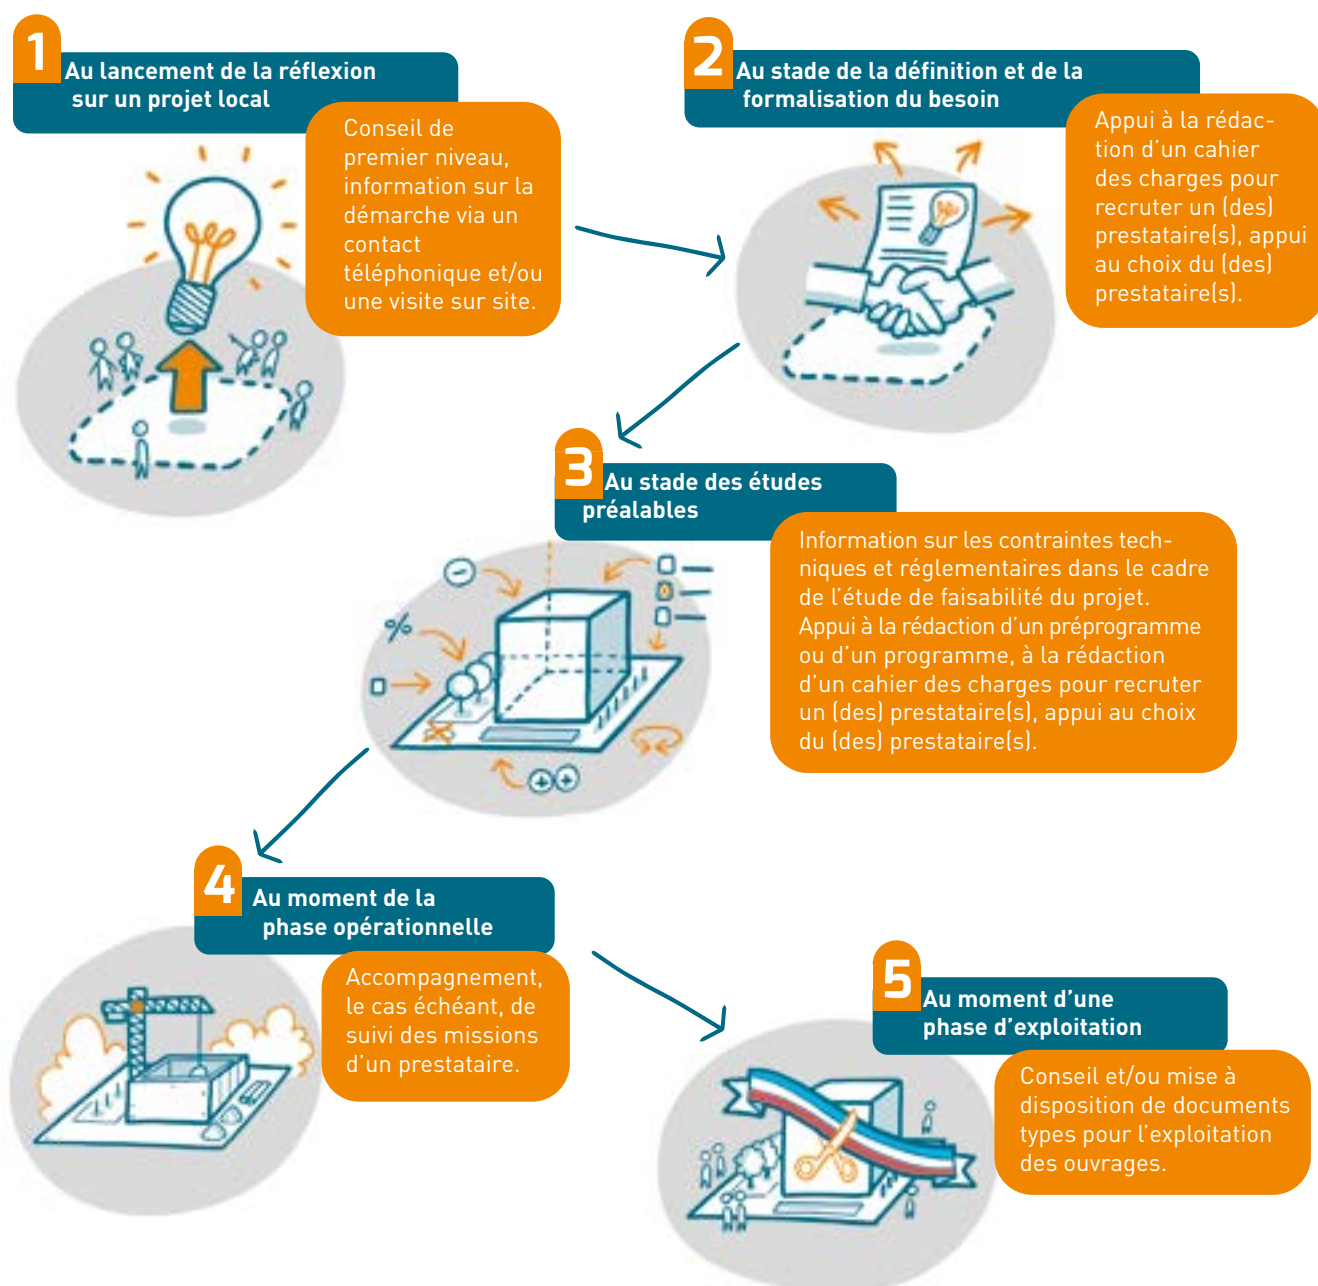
1 Au lancement de la réflexion sur un projet local

Conseil de premier niveau, information sur la démarche via un contact téléphonique et/ou une visite sur site.

2 Au stade de la définition et de la formalisation du besoin

Appui à la rédaction d'un cahier des charges pour recruter un (des) prestataire(s), appui au choix du (des) prestataire(s).

3 Au stade des études préalables

Information sur les contraintes techniques et réglementaires dans le cadre de l'étude de faisabilité du projet. Appui à la rédaction d'un préprogramme ou d'un programme, à la rédaction d'un cahier des charges pour recruter un (des) prestataire(s), appui au choix du (des) prestataire(s).

%

4 Au moment de la phase opérationnelle

Accompagnement, le cas échéant, de suivi des missions d'un prestataire.

5 Au moment d'une phase d'exploitation

Conseil et/ou mise à disposition de documents types pour l'exploitation des ouvrages.